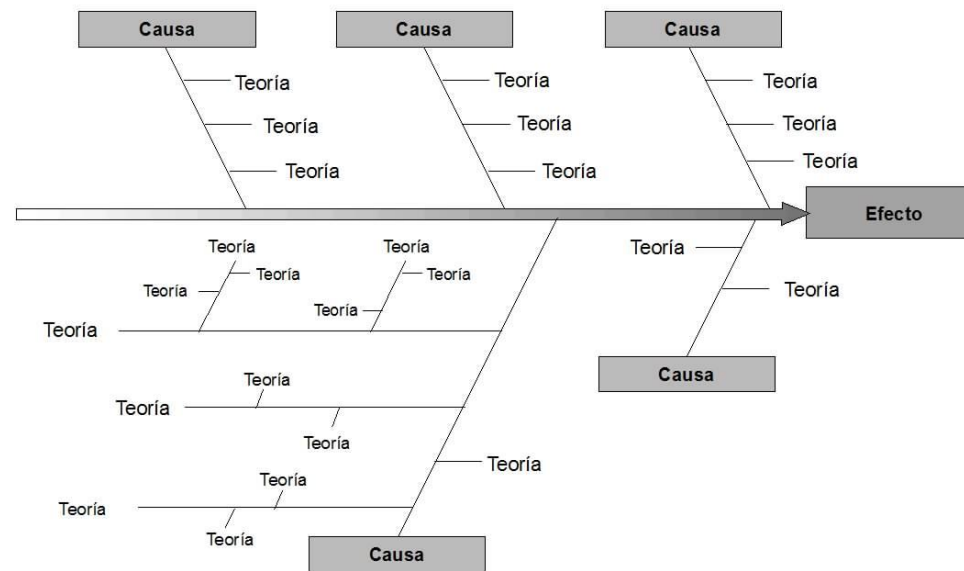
Causa

Teoría

Teoría

Teoría

Causa

Teoría

Teoría

Teoría

Causa

Teoría

Teoría

Teoría

Efecto

Teoría

Teoría

Teoría

Teoría

Teoría

Teoría

Teoría

Teoría

Teoría

Teoría

Teoría

Teoría

Teoría

Causa

Teoría

Teoría

Teoría

Teoría

Causa